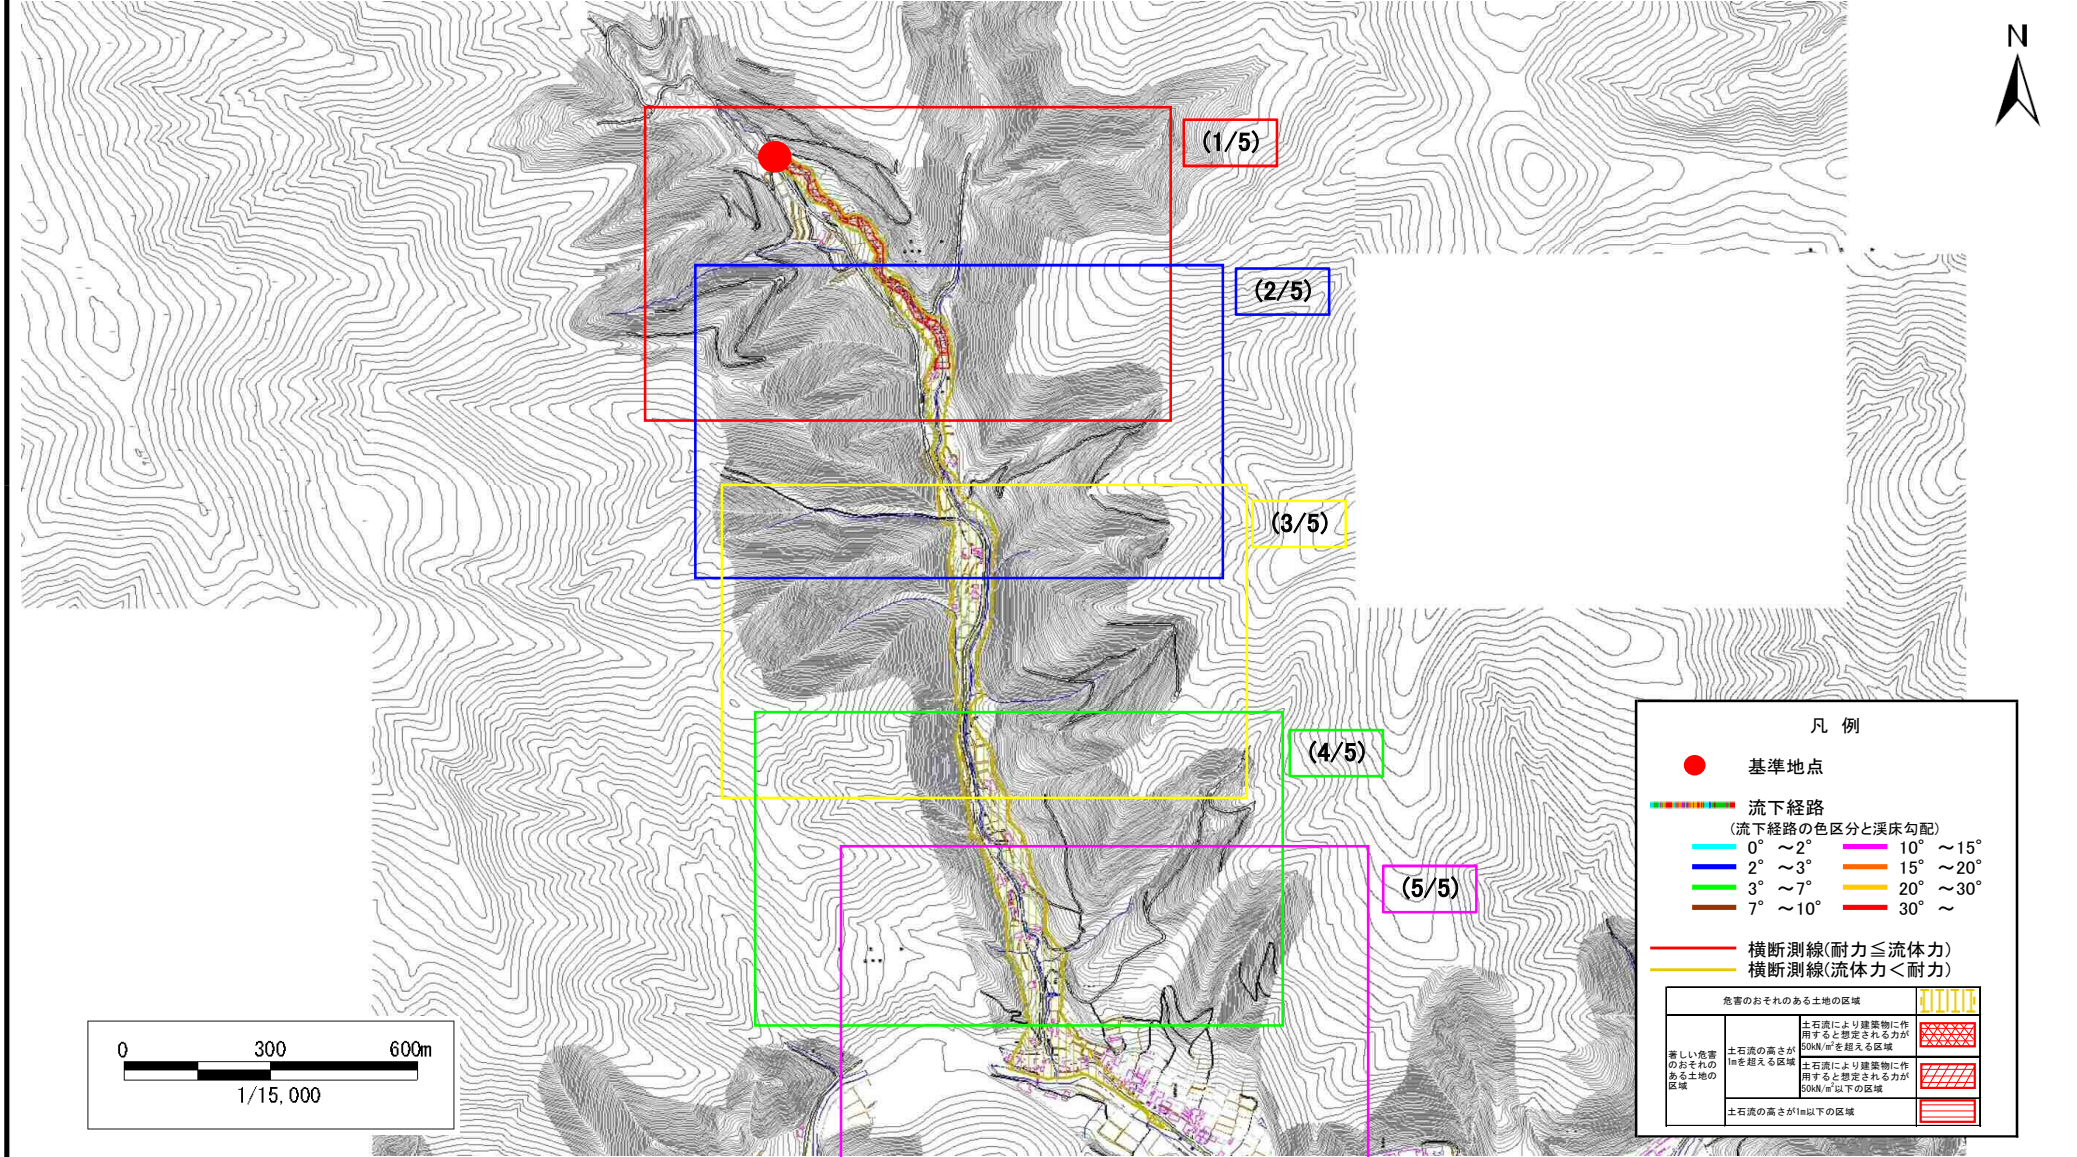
N

(1/5)

(2/5)

(3/5)

(4/5)

(5/5)

凡 例

基準地点

流下経路
(流下経路の色区分と渓床勾配)
0° ～2°
2° ～3°
3° ～7°
7° ～10°
10° ～15°
15° ～20°
20° ～30°
30° ～

横断測線(耐力≦流体力)
横断測線(流体力＜耐力)

| 危害のおそれのある土地の区域 | | | |
|---|---|---|---|
| 著しい危害のおそれのある土地の区域 | 土石流の高さが1mを超える区域 | 土石流により建築物に作用すると想定される力が50kN/m²を超える区域 | |
| | | 土石流により建築物に作用すると想定される力が50kN/m²以下の区域 | |
| | 土石流の高さが1m以下の区域 | | |

0 300 600m
1/15,000